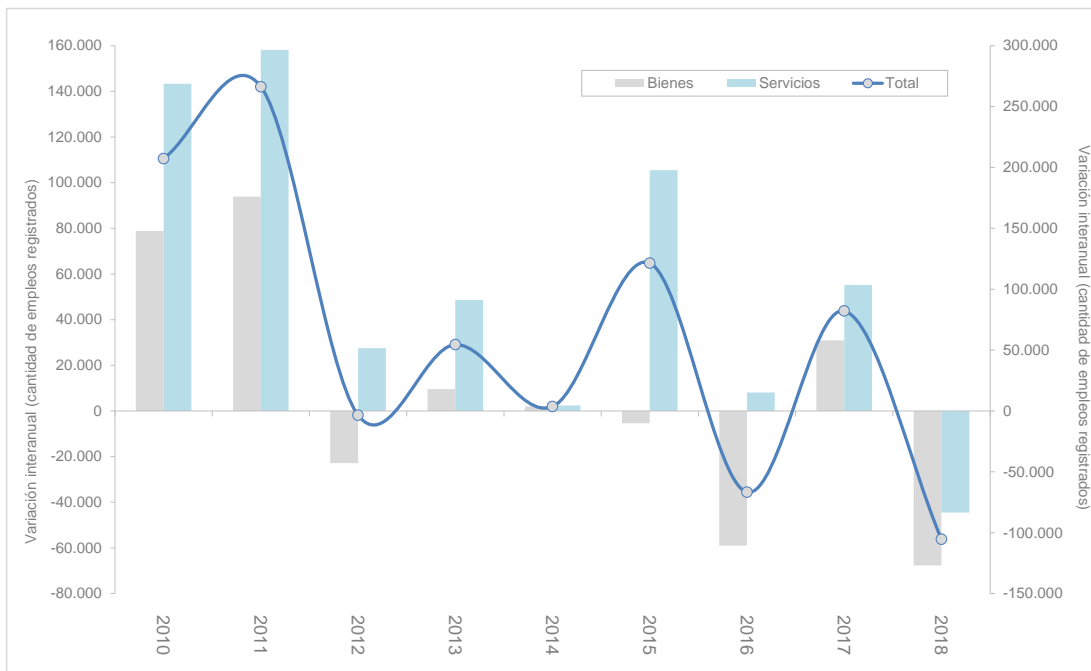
Bienes Servicios Total

160.000
140.000
120.000
100.000
80.000
60.000
40.000
20.000
0
-20.000
-40.000
-60.000
-80.000

Variación interanual (cantidad de empleos registrados)

300.000
250.000
200.000
150.000
100.000
50.000
0
-50.000
-100.000
-150.000

Variación interanual (cantidad de empleos registrados)

2010
2011
2012
2013
2014
2015
2016
2017
2018